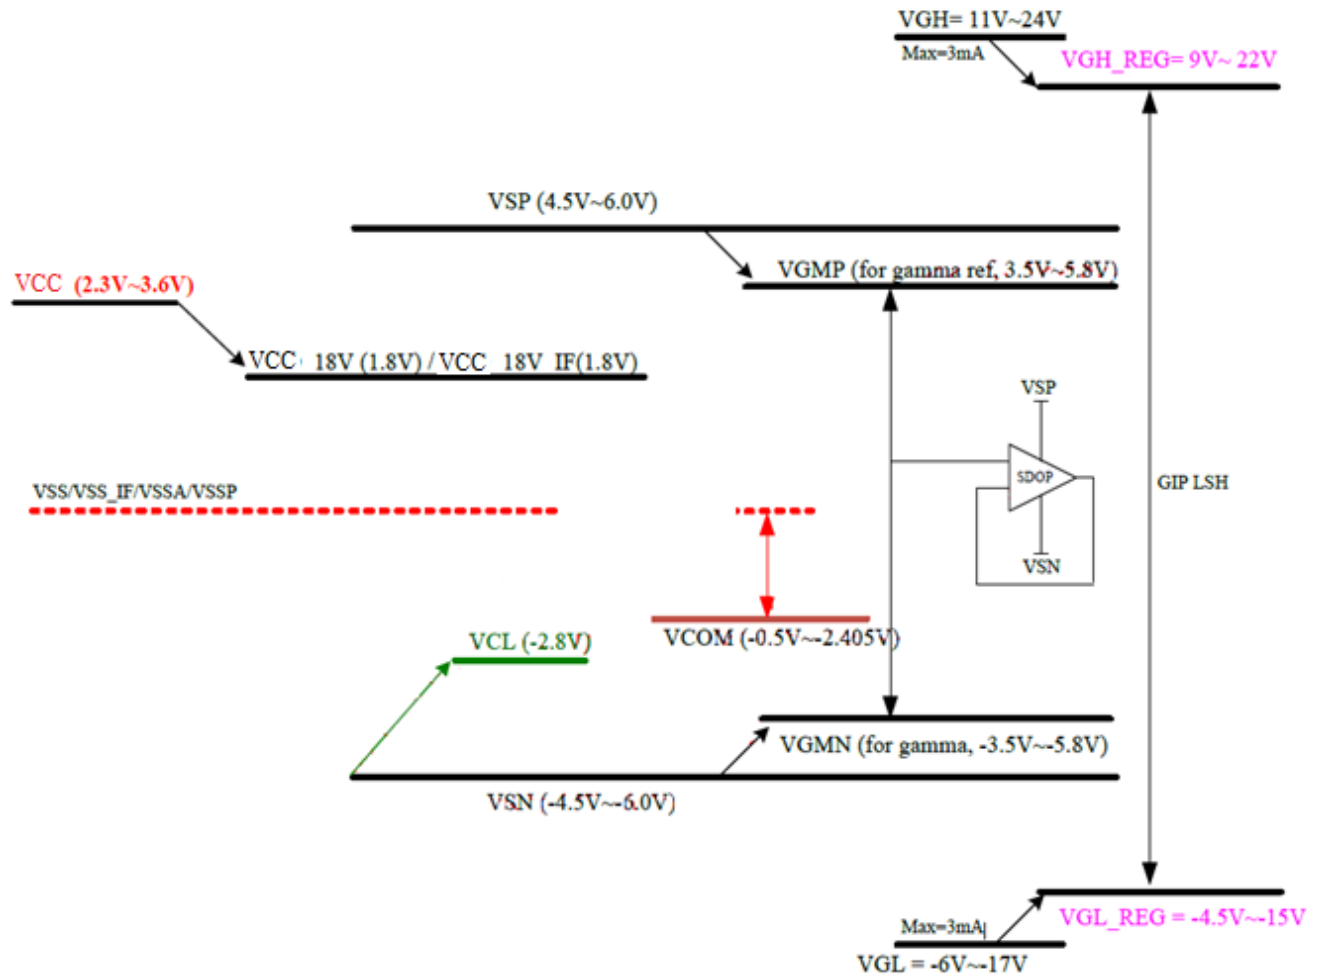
VGH= 11V~24V

Max=3mA

VGH_REG= 9V~ 22V

VSP (4.5V~6.0V)

VGMP (for gamma ref, 3.5V~5.8V)

VCC (2.3V~3.6V)

VCC 18V (1.8V) / VCC 18V IF(1.8V)

VSP

SDOP

VSN

GIP LSH

VSS/VSS_IF/VSSA/VSSP

VCL (-2.8V)

VCOM (-0.5V~-2.405V)

VGMN (for gamma, -3.5V~-5.8V)

VSN (-4.5V~-6.0V)

Max=3mA

VGL_REG = -4.5V~-15V

VGL = -6V~-17V